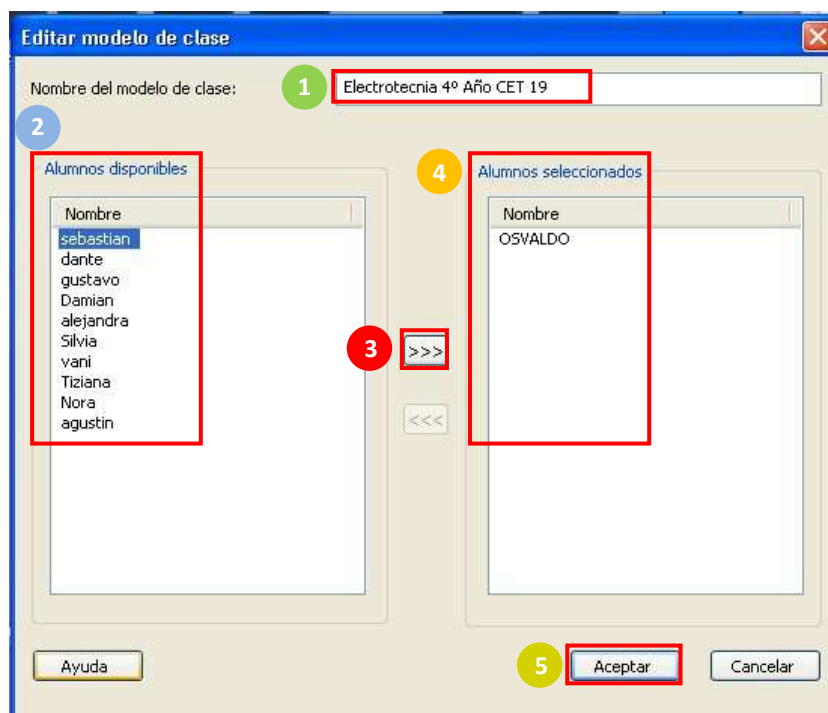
Editar modelo de clase

Nombre del modelo de clase:
1
Electrotecnia 4º Año CET 19

2

Alumnos disponibles

Nombre
sebastian
dante
gustavo
Damian
alejandra
Silvia
vani
Tiziana
Nora
agustin

3
>>>
<<<

4
Alumnos seleccionados

Nombre
OSVALDO

Ayuda

5
Aceptar
Cancelar